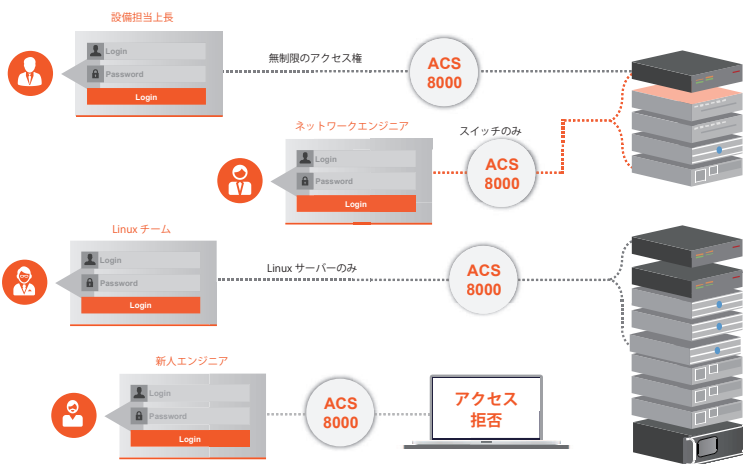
設備担当上長

Login
Password
Login

無制限のアクセス権

ACS
8000

ネットワークエンジニア

Login
Password
Login

スイッチのみ

ACS
8000

Linux チーム

Login
Password
Login

Linux サーバーのみ

ACS
8000

新人エンジニア

Login
Password
Login

ACS
8000

アクセス
拒否